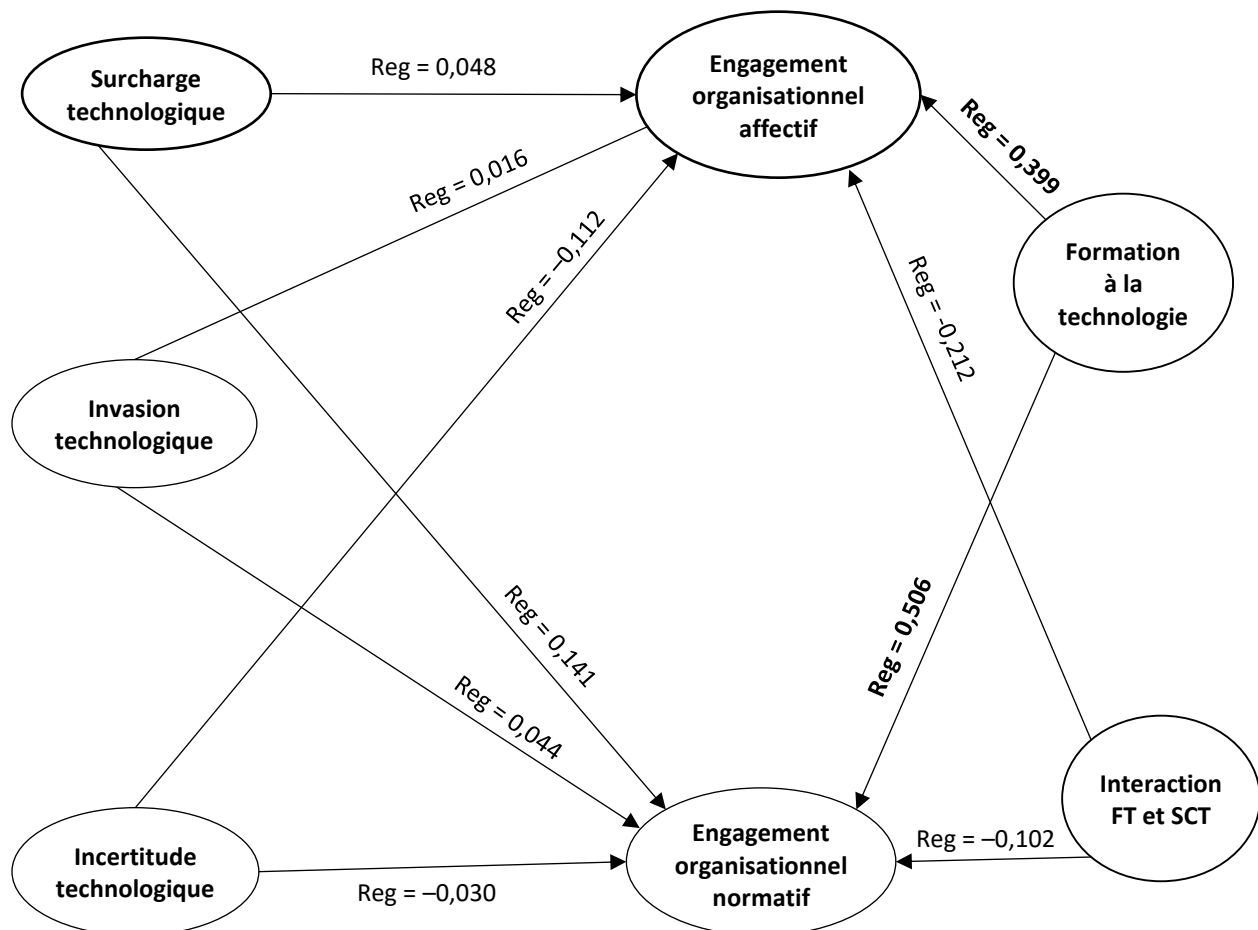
Surcharge technologique

Reg = 0,048

Engagement organisationnel affectif

Reg = 0,399

Reg = 0,016

Reg = –0,112

Formation à la technologie

Reg = -0,212

Invasion technologique

Reg = 0,141

Reg = 0,506

Reg = 0,044

Interaction FT et SCT

Incertitude technologique

Reg = –0,030

Engagement organisationnel normatif

Reg = –0,102